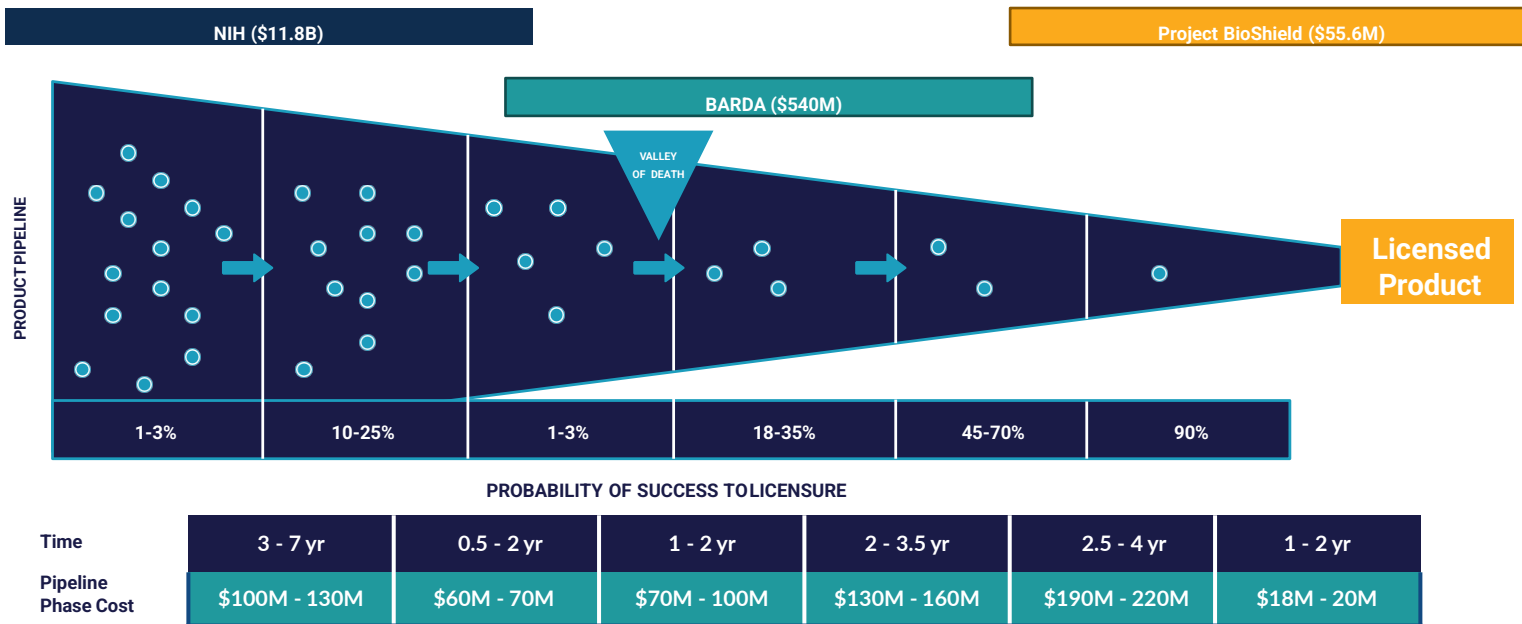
NIH ($11.8B)

Project BioShield ($55.6M)

BARDA ($540M)

VALLEY OF DEATH

PRODUCT PIPELINE

Licensed Product

| 1-3% | 10-25% | 1-3% | 18-35% | 45-70% | 90% |
|---|---|---|---|---|---|

PROBABILITY OF SUCCESS TOLICENSURE

| | | | | | | |
|---|---|---|---|---|---|---|
| Time | 3 - 7 yr | 0.5 - 2 yr | 1 - 2 yr | 2 - 3.5 yr | 2.5 - 4 yr | 1 - 2 yr |
| Pipeline Phase Cost | $100M - 130M | $60M - 70M | $70M - 100M | $130M - 160M | $190M - 220M | $18M - 20M |